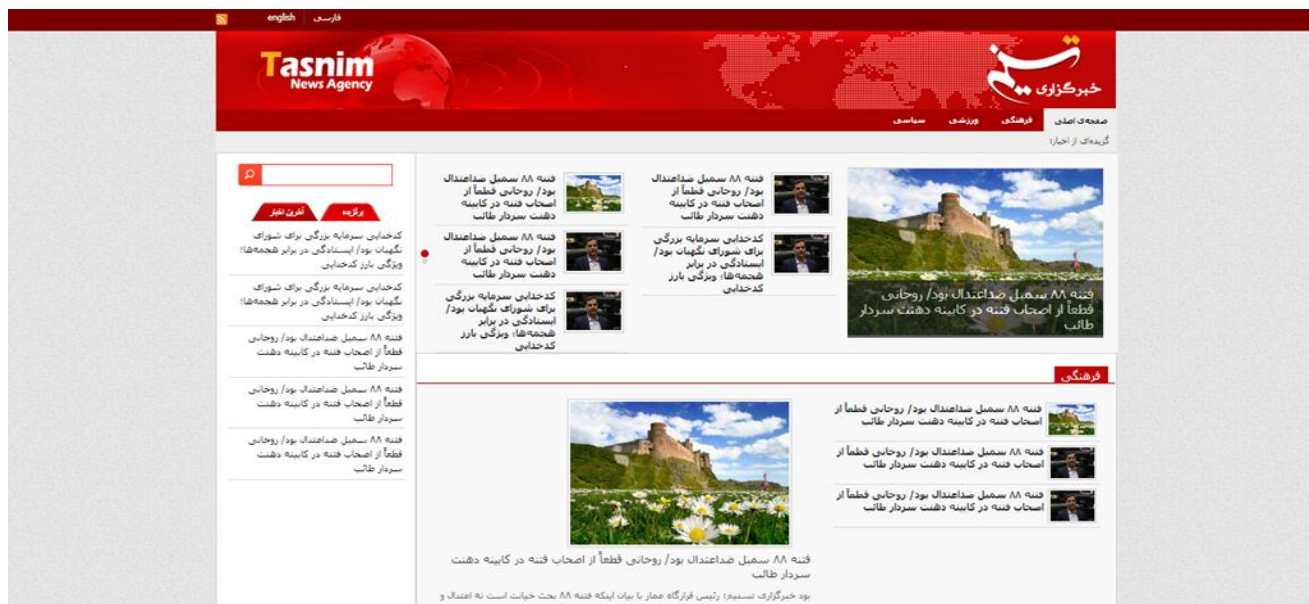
فارسی | english

Tasnim
News Agency

خبرگزاری تسنیم

صفحه‌ی اصلی | فرهنگی | ورزشی | سیاسی

گزیده‌ای از اخبار:

فتنه ۸۸ سمبل ضداعتدال بود/ روحانی قطعاً از اصحاب فتنه در کابینه دهشت سردار طالب

فتنه ۸۸ سمبل ضداعتدال بود/ روحانی قطعاً از اصحاب فتنه در کابینه دهشت سردار طالب

کدخدایی سرمایه بزرگی برای شورای نگهبان بود/ ایستادگی در برابر هجمه‌ها؛ ویژگی بارز کدخدایی

فتنه ۸۸ سمبل ضداعتدال بود/ روحانی قطعاً از اصحاب فتنه در کابینه دهشت سردار طالب

فتنه ۸۸ سمبل ضداعتدال بود/ روحانی قطعاً از اصحاب فتنه در کابینه دهشت سردار طالب

کدخدایی سرمایه بزرگی برای شورای نگهبان بود/ ایستادگی در برابر هجمه‌ها؛ ویژگی بارز کدخدایی

برگزیده | آخرین اخبار

کدخدایی سرمایه بزرگی برای شورای نگهبان بود/ ایستادگی در برابر هجمه‌ها؛ ویژگی بارز کدخدایی

کدخدایی سرمایه بزرگی برای شورای نگهبان بود/ ایستادگی در برابر هجمه‌ها؛ ویژگی بارز کدخدایی

فتنه ۸۸ سمبل ضداعتدال بود/ روحانی قطعاً از اصحاب فتنه در کابینه دهشت سردار طالب

فتنه ۸۸ سمبل ضداعتدال بود/ روحانی قطعاً از اصحاب فتنه در کابینه دهشت سردار طالب

فتنه ۸۸ سمبل ضداعتدال بود/ روحانی قطعاً از اصحاب فتنه در کابینه دهشت سردار طالب

فرهنگی

فتنه ۸۸ سمبل ضداعتدال بود/ روحانی قطعاً از اصحاب فتنه در کابینه دهشت سردار طالب

فتنه ۸۸ سمبل ضداعتدال بود/ روحانی قطعاً از اصحاب فتنه در کابینه دهشت سردار طالب

فتنه ۸۸ سمبل ضداعتدال بود/ روحانی قطعاً از اصحاب فتنه در کابینه دهشت سردار طالب

فتنه ۸۸ سمبل ضداعتدال بود/ روحانی قطعاً از اصحاب فتنه در کابینه دهشت سردار طالب

بود خبرگزاری تسنیم: رئیس قرارگاه عمار با بیان اینکه فتنه ۸۸ بحث خیانت است نه اعتدال و